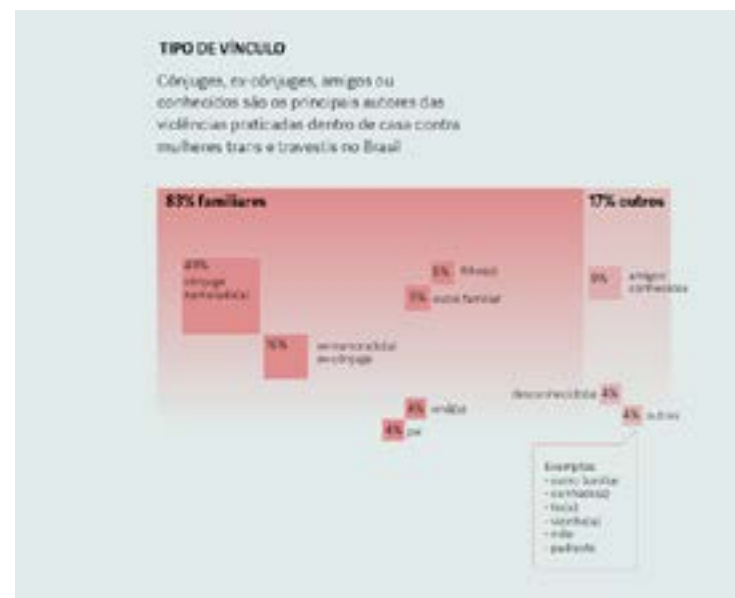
TIPO DE VÍNCULO

Cônjuges, ex-cônjuges, amigos ou conhecidos são os principais autores das violências praticadas dentro de casa contra mulheres trans e travestis no Brasil

83% familiares

17% outros

49% cônjuge companheiro(a)

16% ex-namorado(a) ex-cônjuge

6% filho(a)

5% outro familiar

9% amigo/ conhecido(a)

4% irmão

4% pai

4% desconhecido(a)

4% outros

Exemplos:
- outro familiar
- conhecido(a)
- fiscal
- vizinho(a)
- mãe
- padrasto